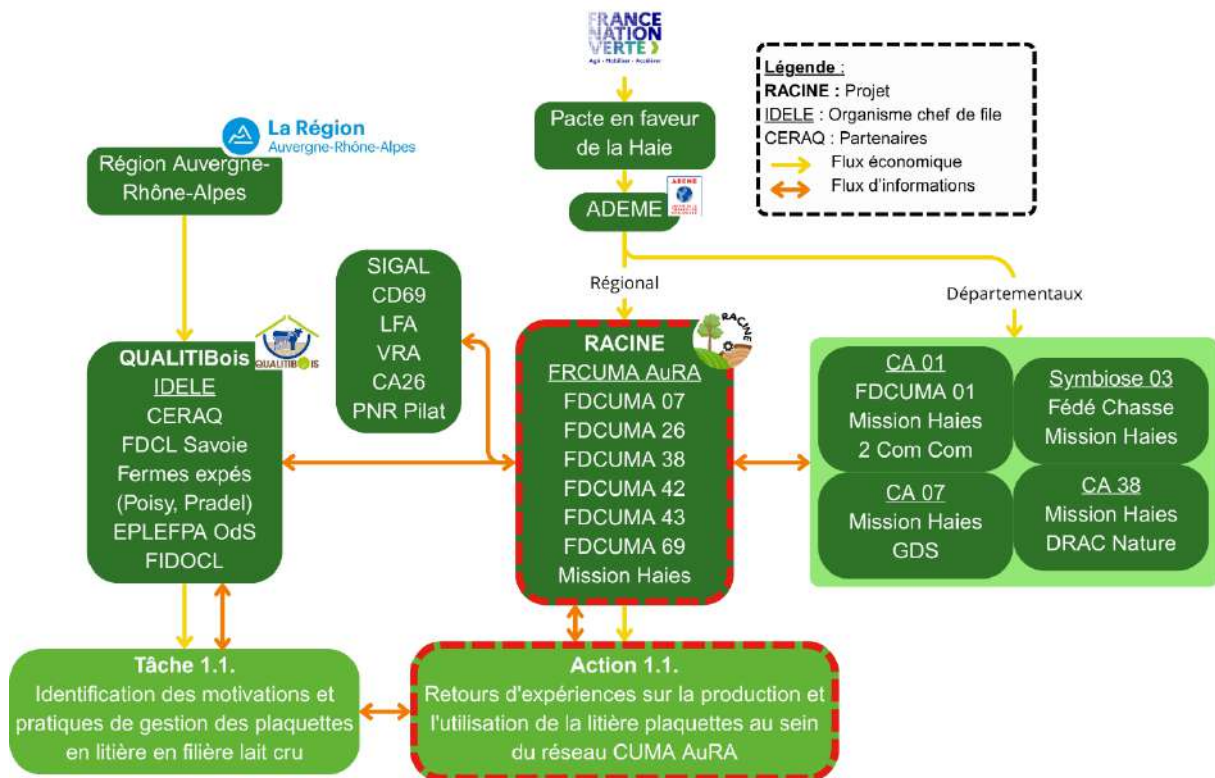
FRANCE NATION VERTE
Agir · Mobiliser · Accélérer

Légende :
RACINE : Projet
IDELE : Organisme chef de file
CERAQ : Partenaires
Flux économique
Flux d'informations

La Région
Auvergne-Rhône-Alpes

Région Auvergne-Rhône-Alpes

Pacte en faveur de la Haie

ADEME

Régional

Départementaux

SIGAL
CD69
LFA
VRA
CA26
PNR Pilat

QUALITIBois
IDELE
CERAQ
FDCL Savoie
Fermes expés (Poisy, Pradel)
EPLEFPA OdS
FIDOCL

RACINE
FRCUMA AuRA
FDCUMA 07
FDCUMA 26
FDCUMA 38
FDCUMA 42
FDCUMA 43
FDCUMA 69
Mission Haies

CA 01
FDCUMA 01
Mission Haies
2 Com Com

Symbiose 03
Fédé Chasse
Mission Haies

CA 07
Mission Haies
GDS

CA 38
Mission Haies
DRAC Nature

Tâche 1.1.
Identification des motivations et pratiques de gestion des plaquettes en litière en filière lait cru

Action 1.1.
Retours d'expériences sur la production et l'utilisation de la litière plaquettes au sein du réseau CUMA AuRA